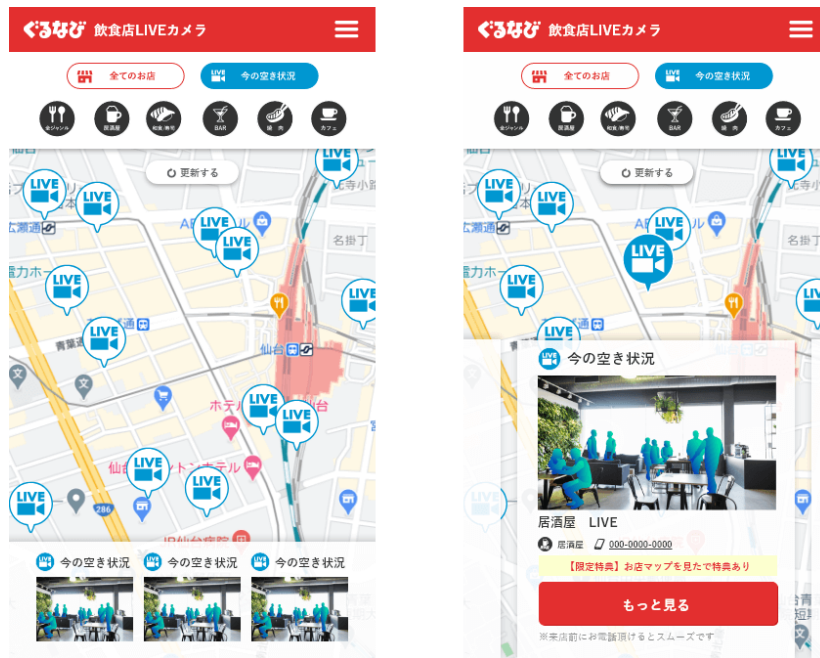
ぐるなび 飲食店LIVEカメラ

全てのお店
今の空き状況

全ジャンル
居酒屋
和食/寿司
BAR
焼肉
カフェ

更新する

LIVE
LIVE
LIVE
LIVE
LIVE
LIVE
LIVE
LIVE
LIVE
LIVE
LIVE
LIVE
LIVE

広瀬通
名掛丁
青葉通
仙台
ホテル
仙台
286

今の空き状況
今の空き状況
今の空き状況

ぐるなび 飲食店LIVEカメラ

全てのお店
今の空き状況

全ジャンル
居酒屋
和食/寿司
BAR
焼肉
カフェ

更新する

LIVE
LIVE
LIVE
LIVE
LIVE
LIVE
LIVE

今の空き状況

居酒屋 LIVE
居酒屋
000-0000-0000
【限定特典】お店マップを見たで特典あり
もっと見る
※来店前にお電話頂けるとスムーズです